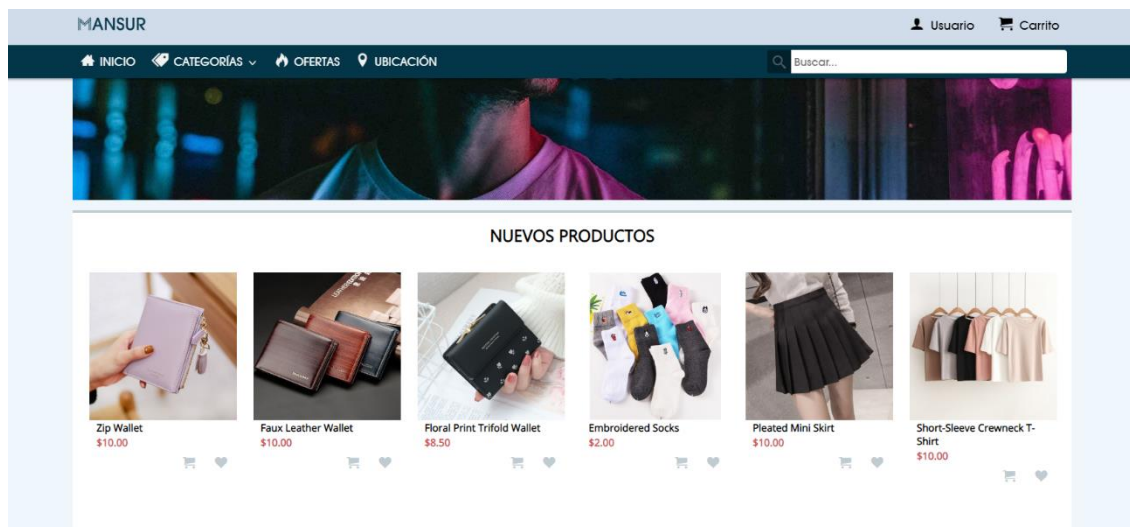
MANSUR

Usuario Carrito

INICIO CATEGORÍAS OFERTAS UBICACIÓN

Buscar...

NUEVOS PRODUCTOS

Zip Wallet
$10.00

Faux Leather Wallet
$10.00

Floral Print Trifold Wallet
$8.50

Embroidered Socks
$2.00

Pleated Mini Skirt
$10.00

Short-Sleeve Crewneck T-Shirt
$10.00